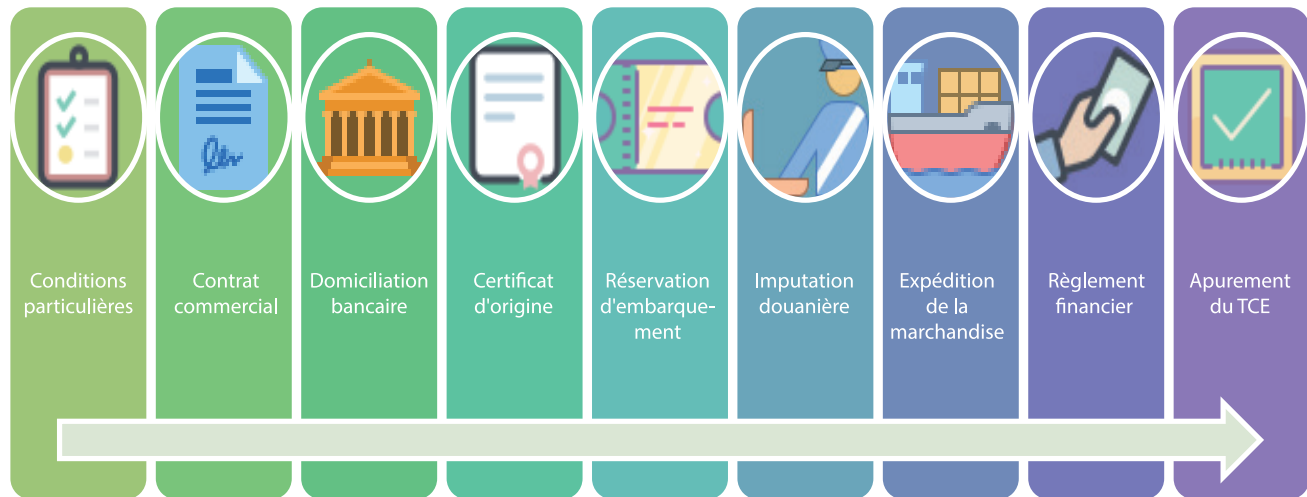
Conditions particulières

Contrat commercial

Domiciliation bancaire

Certificat d'origine

Réservation d'embarquement

Imputation douanière

Expédition de la marchandise

Règlement financier

Apurement du TCE